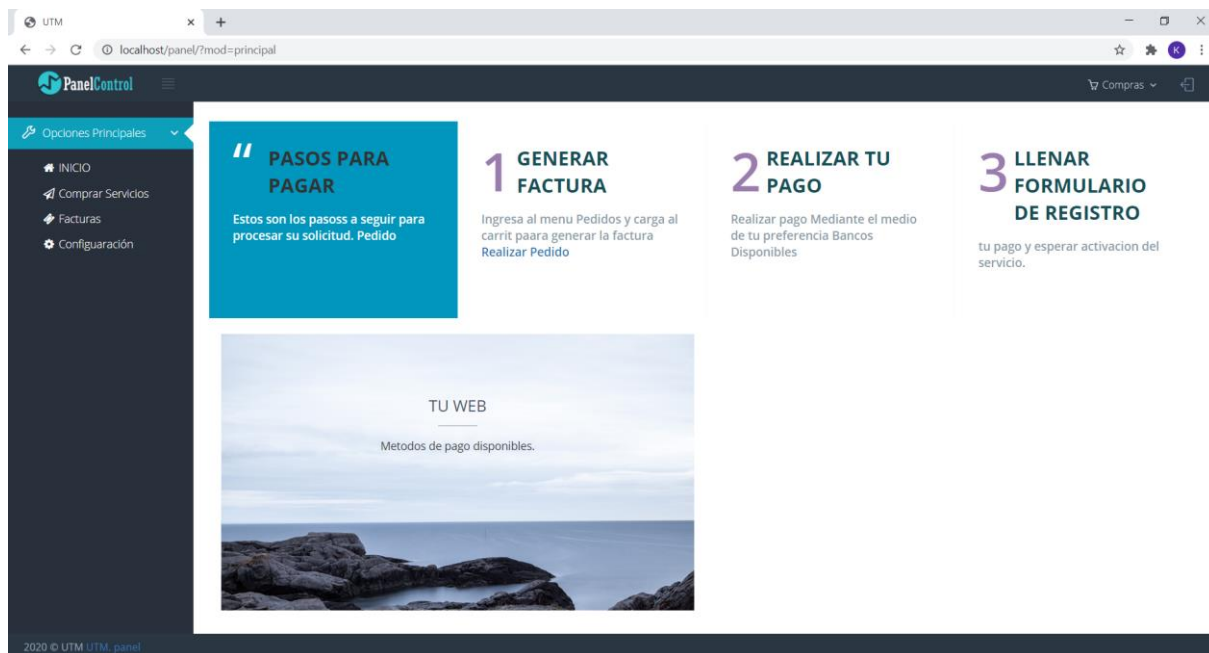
UTM
localhost/panel/?mod=principal
K

PanelControl
Compras

Opciones Principales
INICIO
Comprar Servicios
Facturas
Configuaración

"
PASOS PARA PAGAR
Estos son los pasoss a seguir para procesar su solicitud. Pedido

1 GENERAR FACTURA
Ingresa al menu Pedidos y carga al carrit paara generar la factura Realizar Pedido

2 REALIZAR TU PAGO
Realizar pago Mediante el medio de tu preferencia Bancos Disponibles

3 LLENAR FORMULARIO DE REGISTRO
tu pago y esperar activacion del servicio.

TU WEB
Metodos de pago disponibles.

2020 © UTM UTM. panel